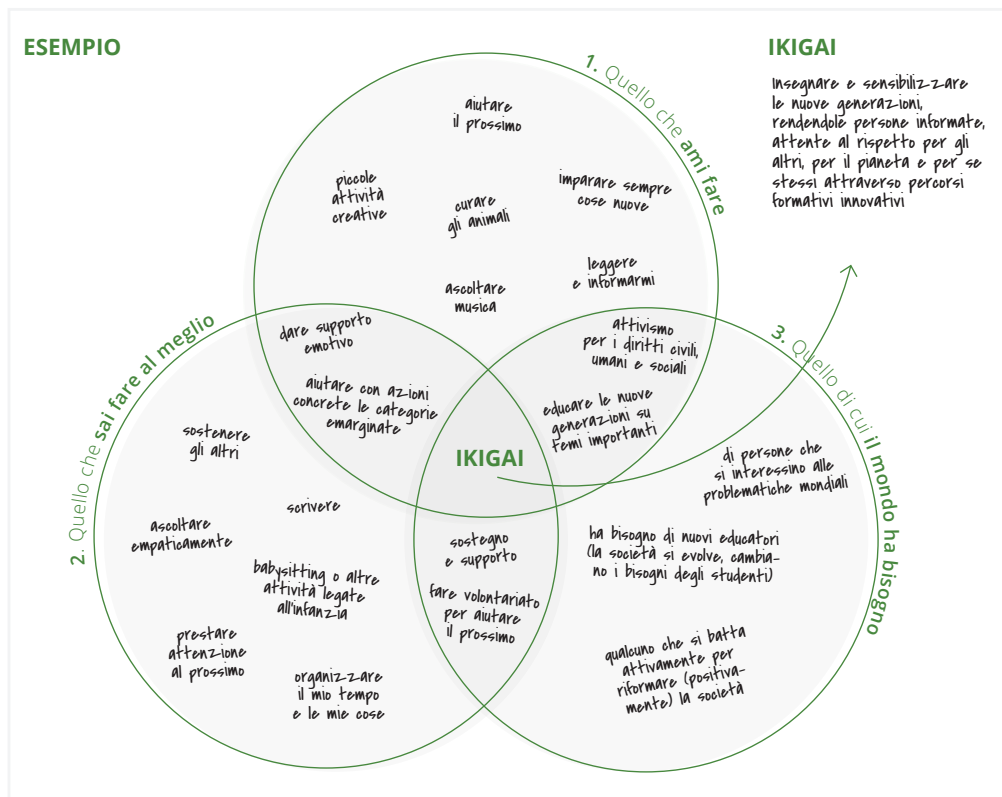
ESEMPIO

1. Quello che ami fare

IKIGAI

Insegnare e sensibilizzare le nuove generazioni, rendendole persone informate, attente al rispetto per gli altri, per il pianeta e per se stessi attraverso percorsi formativi innovativi

aiutare il prossimo

piccole attività creative

curare gli animali

imparare sempre cose nuove

leggere e informarmi

ascoltare musica

2. Quello che sai fare al meglio

dare supporto emotivo

aiutare con azioni concrete le categorie emarginate

attivismo per i diritti civili, umani e sociali

3. Quello di cui il mondo ha bisogno

educare le nuove generazioni su temi importanti

IKIGAI

sostenere gli altri

scrivere

di persone che si interessino alle problematiche mondiali

ascoltare empaticamente

sostegno e supporto

ha bisogno di nuovi educatori (la società si evolve, cambiano i bisogni degli studenti)

babysitting o altre attività legate all'infanzia

fare volontariato per aiutare il prossimo

prestare attenzione al prossimo

qualcuno che si batta attivamente per riformare (positivamente) la società

organizzare il mio tempo e le mie cose